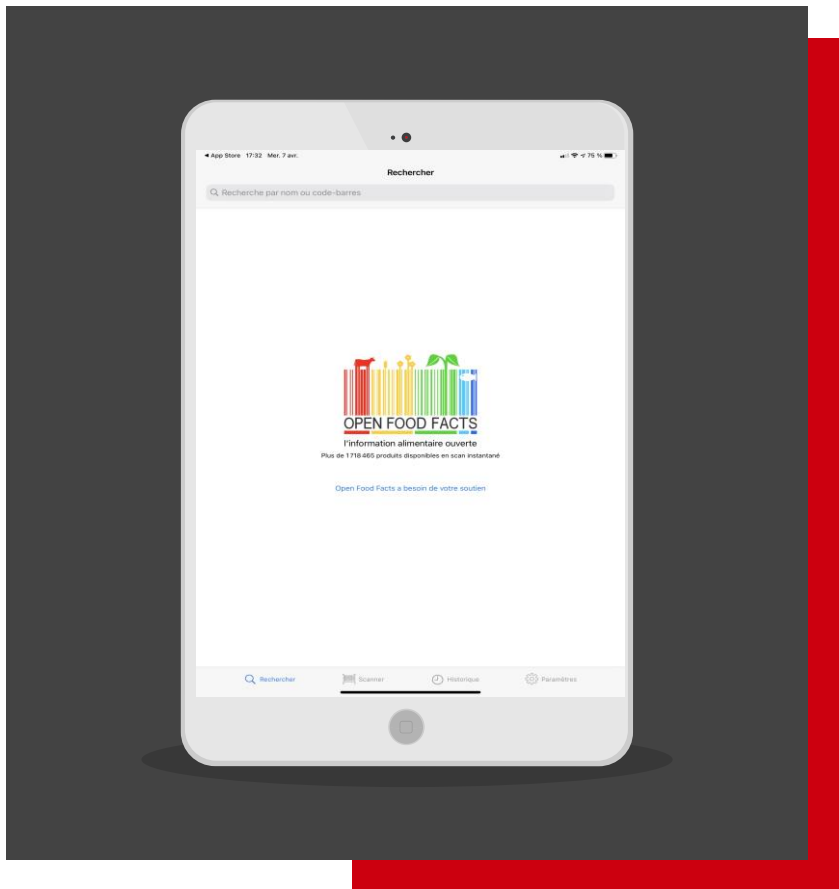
◀ App Store 17:32 Mer. 7 avr.
75 %

Rechercher

Recherche par nom ou code-barres

OPEN FOOD FACTS
l'information alimentaire ouverte
Plus de 1718 465 produits disponibles en scan instantané

Open Food Facts a besoin de votre soutien

Rechercher
Scanner
Historique
Paramètres